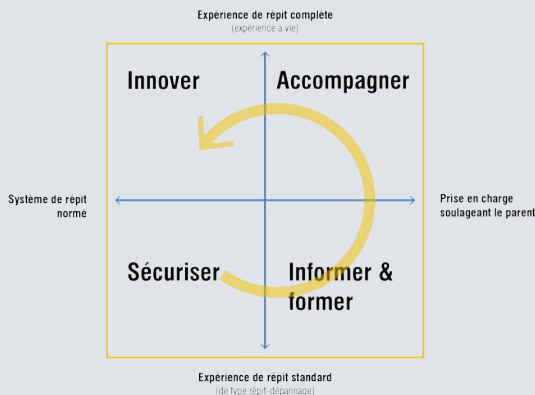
Expérience de répit complète
(expérience à vie)

Innover

Accompagner

Système de répit normé

Prise en charge soulageant le parent

Sécuriser

Informer & former

Expérience de répit standard
(de type répit-dépannage)